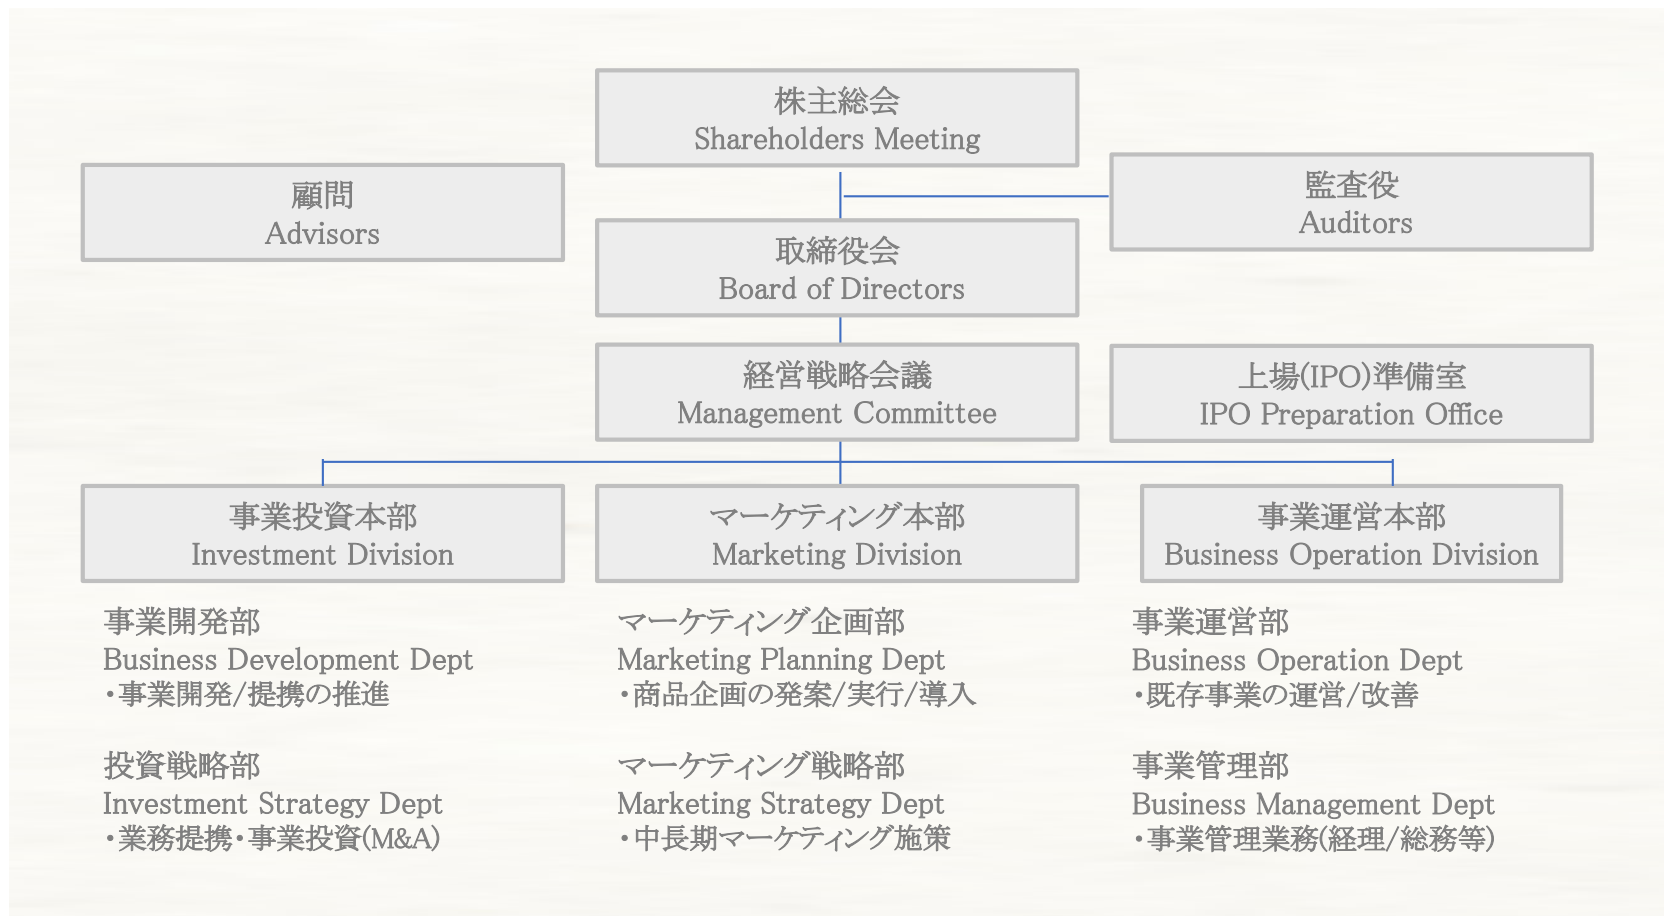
株主総会
Shareholders Meeting

顧問
Advisors

監査役
Auditors

取締役会
Board of Directors

経営戦略会議
Management Committee

上場(IPO)準備室
IPO Preparation Office

事業投資本部
Investment Division

マーケティング本部
Marketing Division

事業運営本部
Business Operation Division

事業開発部
Business Development Dept
・事業開発/提携の推進

投資戦略部
Investment Strategy Dept
・業務提携・事業投資(M&A)

マーケティング企画部
Marketing Planning Dept
・商品企画の発案/実行/導入

マーケティング戦略部
Marketing Strategy Dept
・中長期マーケティング施策

事業運営部
Business Operation Dept
・既存事業の運営/改善

事業管理部
Business Management Dept
・事業管理業務(経理/総務等)